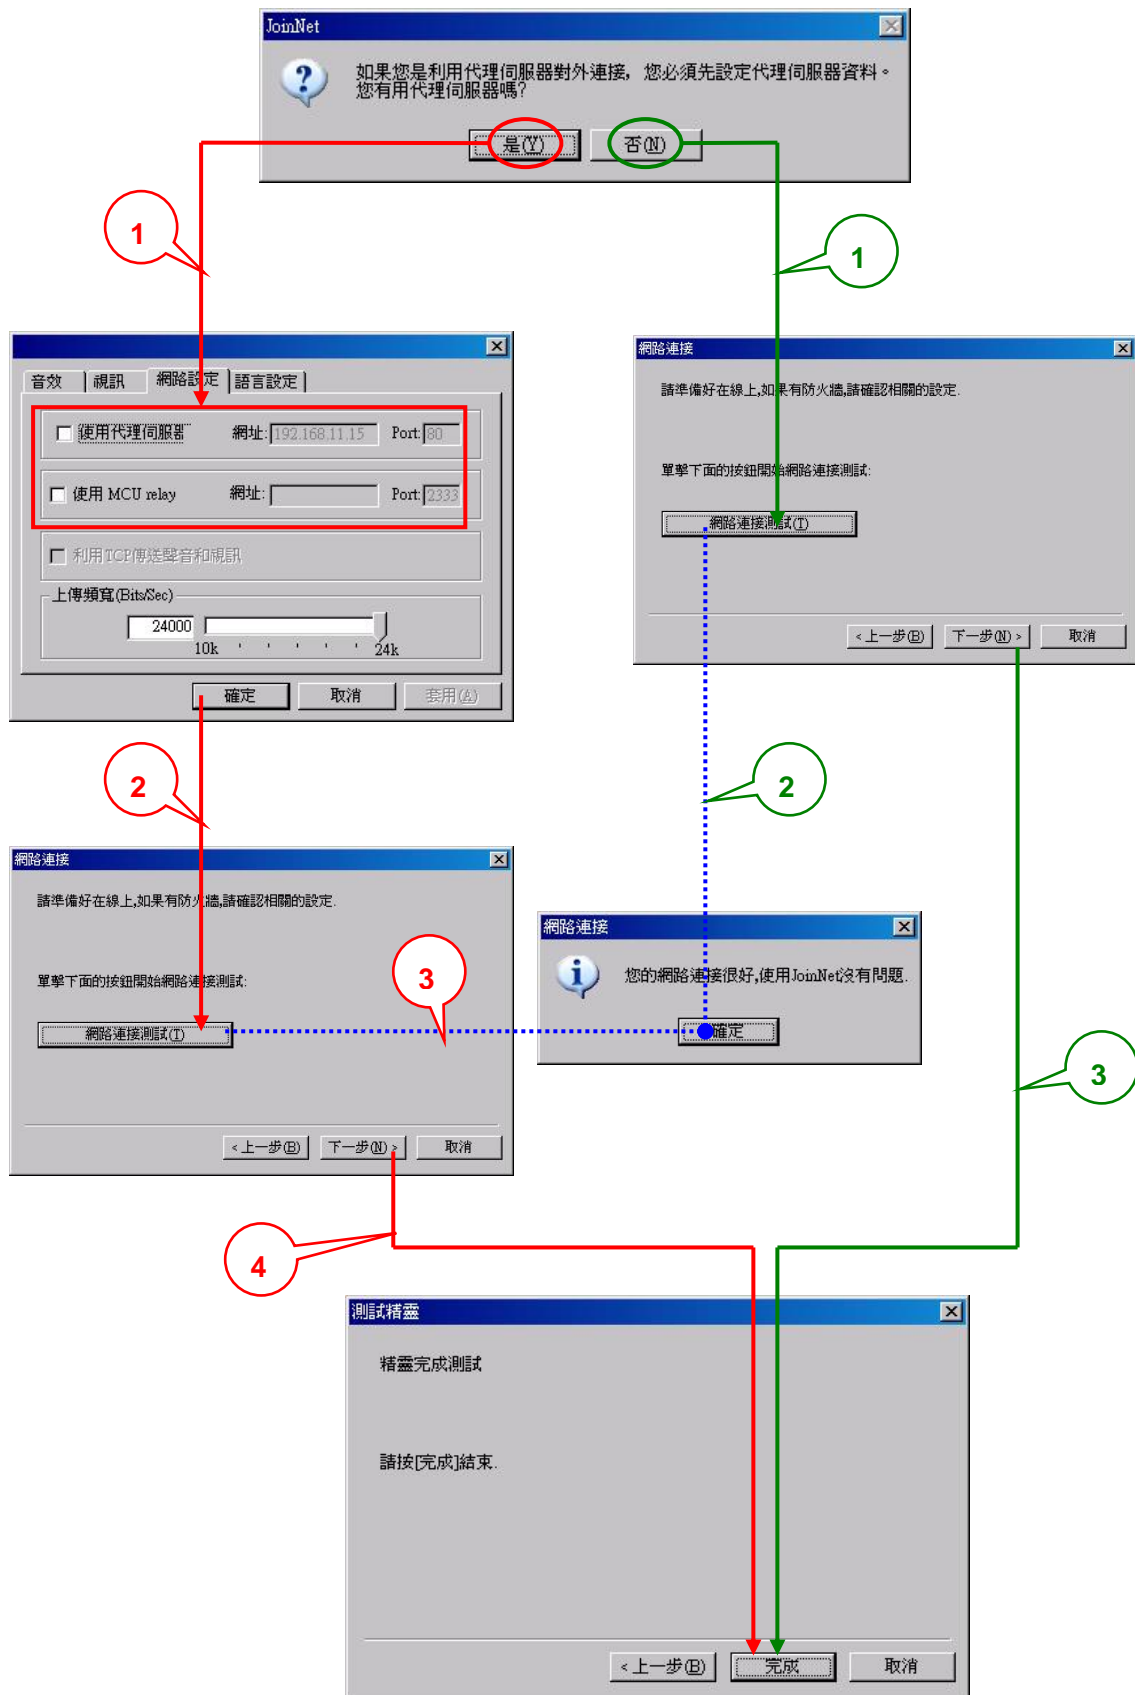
JoinNet

如果您是利用代理伺服器對外連接，您必須先設定代理伺服器資料。您有用代理伺服器嗎？

是(Y)　否(N)

1

1

音效 | 視訊 | 網路設定 | 語言設定

使用代理伺服器　網址: 192.168.11.15　Port: 80

使用 MCU relay　網址:　Port: 2333

利用TCP傳送聲音和視訊

上傳頻寬(Bits/Sec)

24000

10k　24k

確定　取消　套用(A)

網路連接

請準備好在線上,如果有防火牆,請確認相關的設定.

單擊下面的按鈕開始網路連接測試:

網路連接測試(T)

< 上一步(B)　下一步(N) >　取消

2

2

網路連接

請準備好在線上,如果有防火牆,請確認相關的設定.

單擊下面的按鈕開始網路連接測試:

網路連接測試(T)

3

網路連接

您的網路連接很好,使用JoinNet沒有問題.

確定

< 上一步(B)　下一步(N) >　取消

3

4

測試精靈

精靈完成測試

請按[完成]結束.

< 上一步(B)　完成　取消